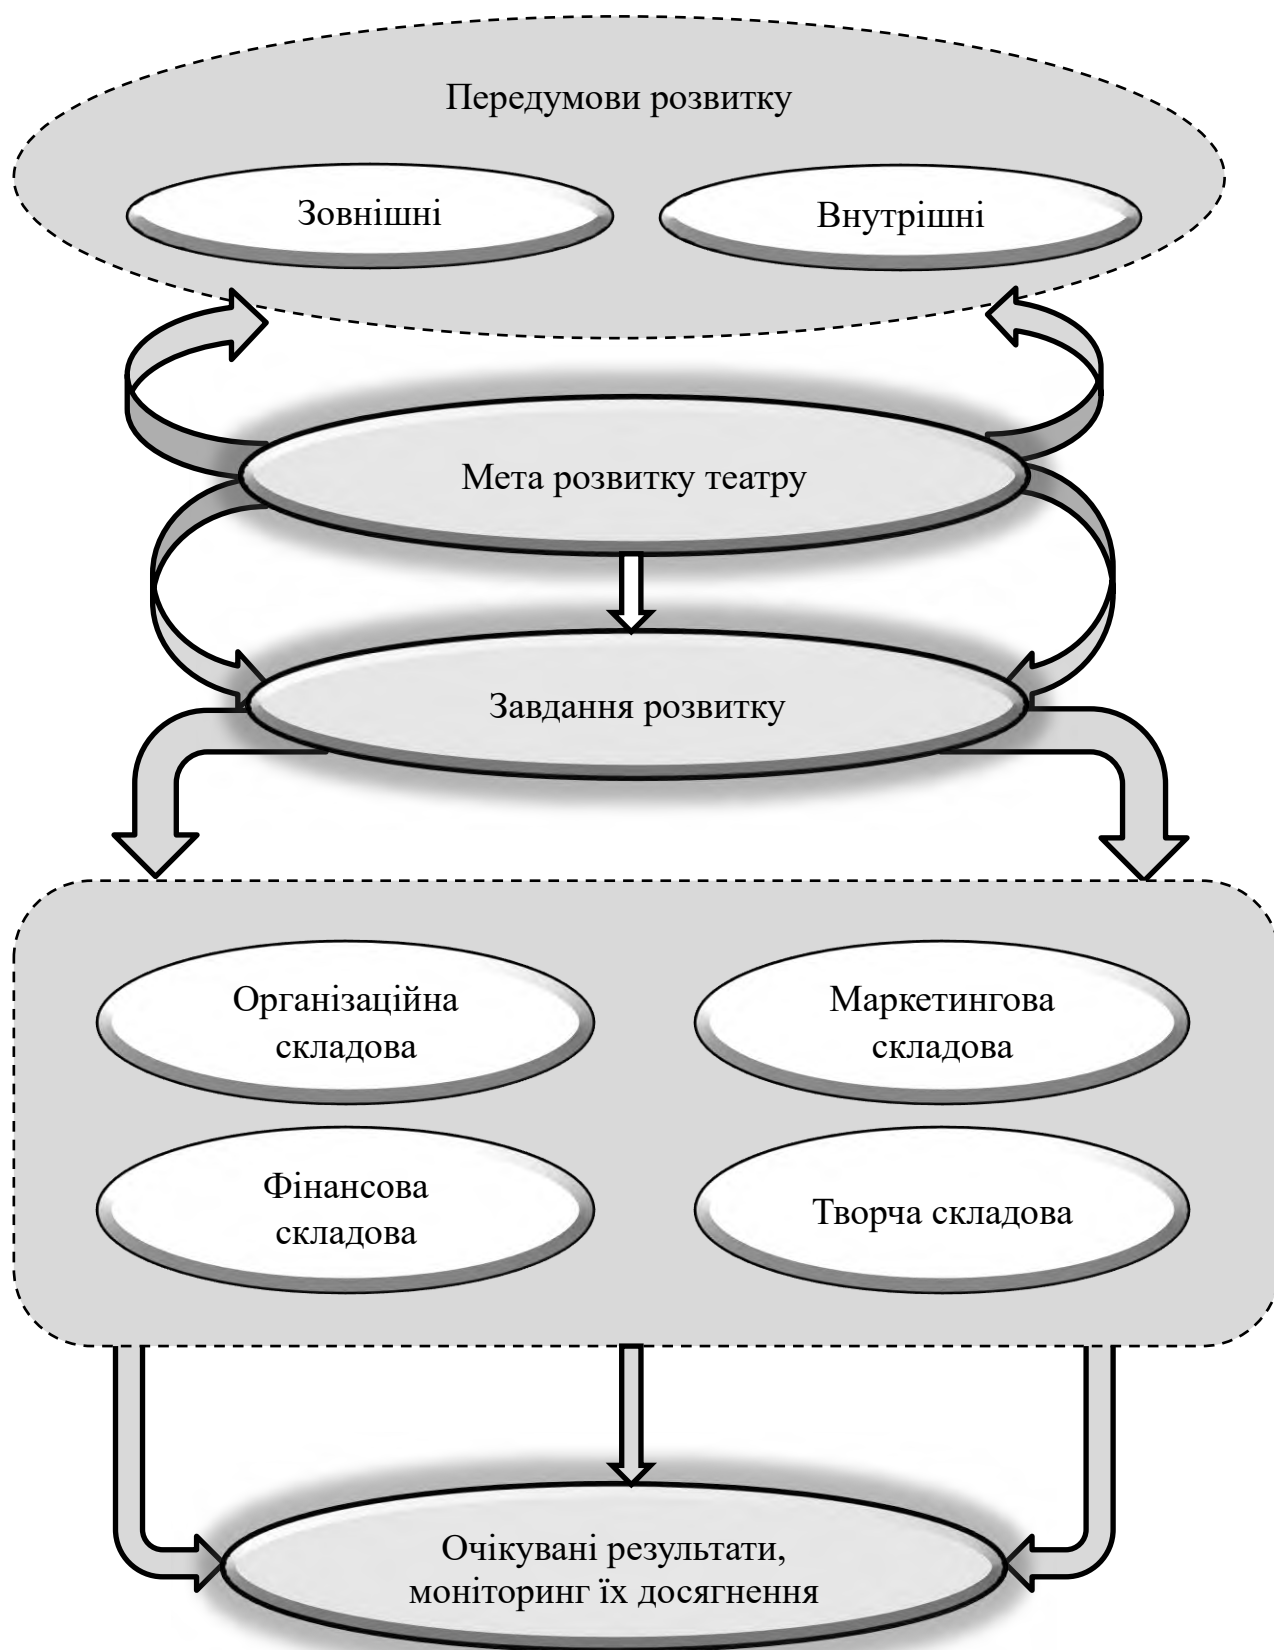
Передумови розвитку

Зовнішні

Внутрішні

Мета розвитку театру

Завдання розвитку

Організаційна складова

Маркетингова складова

Фінансова складова

Творча складова

Очікувані результати, моніторинг їх досягнення